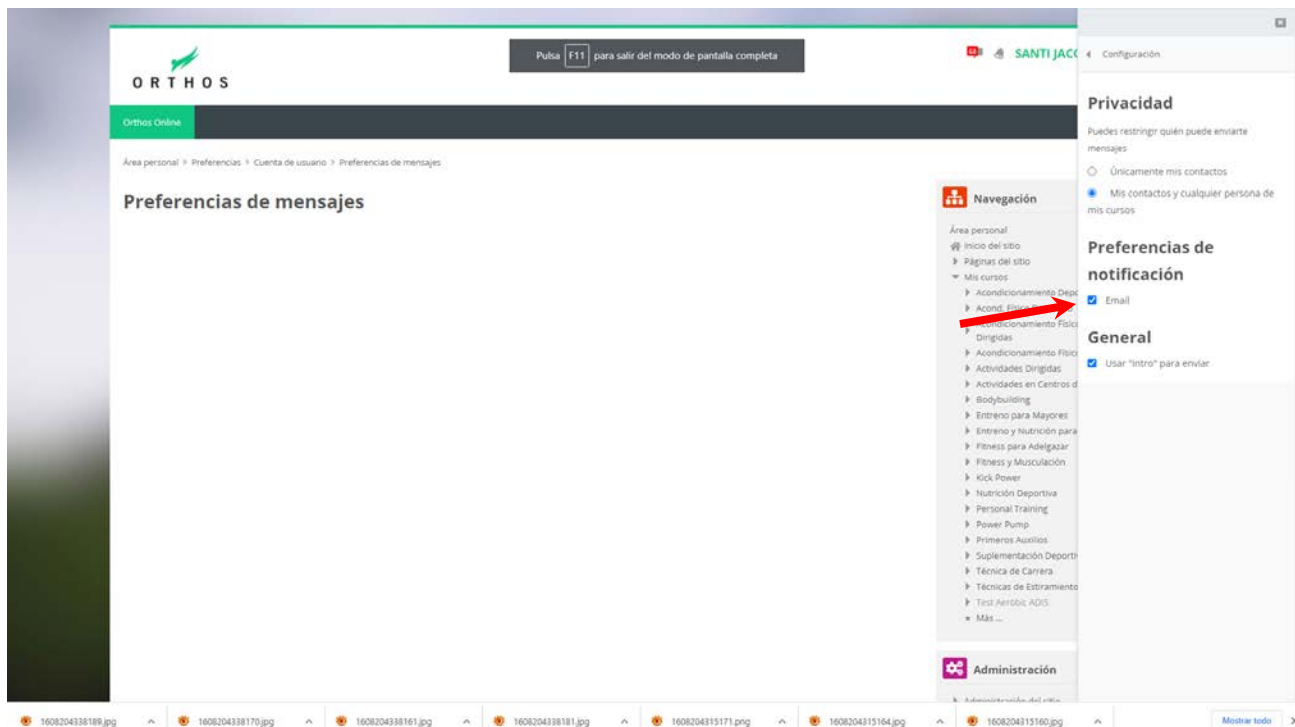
ORTHOS

Pulsa F11 para salir del modo de pantalla completa

SANTI JACC

Configuración

Orthos Online

Área personal > Preferencias > Cuenta de usuario > Preferencias de mensajes

Preferencias de mensajes

Navegación

Área personal
Inicio del sitio
Páginas del sitio
Mis cursos
Acondicionamiento Depo
Acond. Físico
Acondicionamiento Físic Dirigidas
Acondicionamiento Físic
Actividades Dirigidas
Actividades en Centros d
Bodybuilding
Entreno para Mayores
Entreno y Nutrición para
Fitness para Adelgazar
Fitness y Musculación
Kick Power
Nutrición Deportiva
Personal Training
Power Pump
Primeros Auxilios
Suplementación Deporti
Técnica de Carrera
Técnicas de Estiramiento
Test Aerobic ADIS
Más ...

Administración

Administración del sitio

Privacidad

Puedes restringir quién puede enviarte mensajes

Únicamente mis contactos

Mis contactos y cualquier persona de mis cursos

Preferencias de notificación

Email

General

Usar "intro" para enviar

1608204338189.jpg
1608204338170.jpg
1608204338161.jpg
1608204338181.jpg
1608204315171.png
1608204315164.jpg
1608204315160.jpg
Mostrar todo